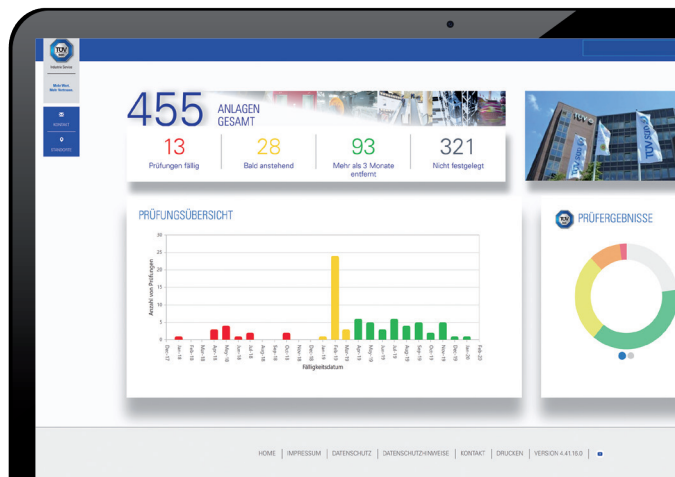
TÜV

Industrie Service

Mehr Wert. Mehr Vertrauen.

KONTAKT

STANDORT

455 ANLAGEN GESAMT

13
Prüfungen fällig

28
Bald anstehend

93
Mehr als 3 Monate entfernt

321
Nicht festgelegt

PRÜFUNGSÜBERSICHT

| 30 |
|---|
| 25 |
| 20 |
| 15 |
| 10 |
| 5 |
| 0 |

Anzahl von Prüfungen

Jan-17 Jan-18 Feb-18 Mar-18 Apr-18 May-18 Jun-18 Jul-18 Aug-18 Sep-18 Oct-18 Nov-18 Dec-18 Jan-19 Feb-19 Mar-19 Apr-19 May-19 Jun-19 Jul-19 Aug-19 Sep-19 Oct-19 Nov-19 Dec-19 Jan-20 Feb-20

Fälligkeitsdatum

PRÜFERGEBNISSE

HOME | IMPRESSUM | DATENSCHUTZ | DATENSCHUTZHINWEISE | KONTAKT | DRUCKEN | VERSION 4.41.18.0 |